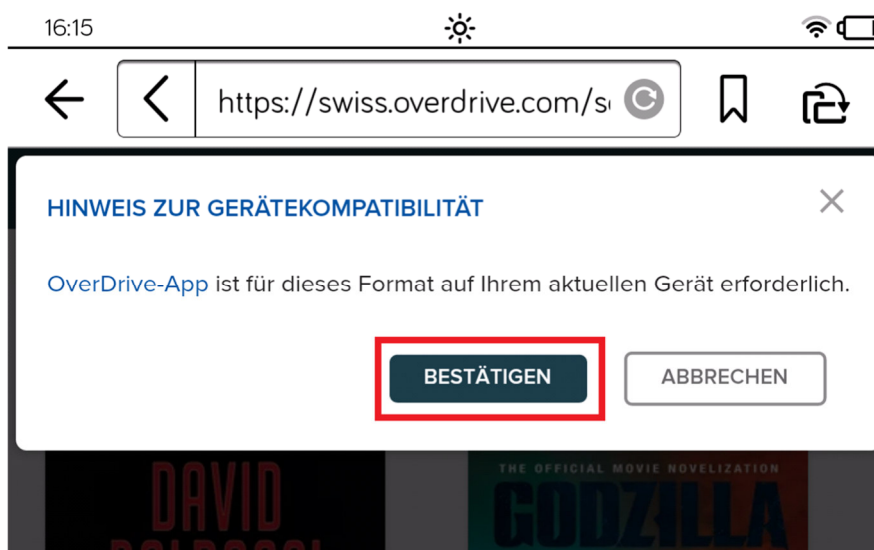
16:15

https://swiss.overdrive.com/s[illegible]

HINWEIS ZUR GERÄTEKOMPATIBILITÄT

OverDrive-App ist für dieses Format auf Ihrem aktuellen Gerät erforderlich.

BESTÄTIGEN

ABBRECHEN

DAVID

THE OFFICIAL MOVIE NOVELIZATION

GODZILLA